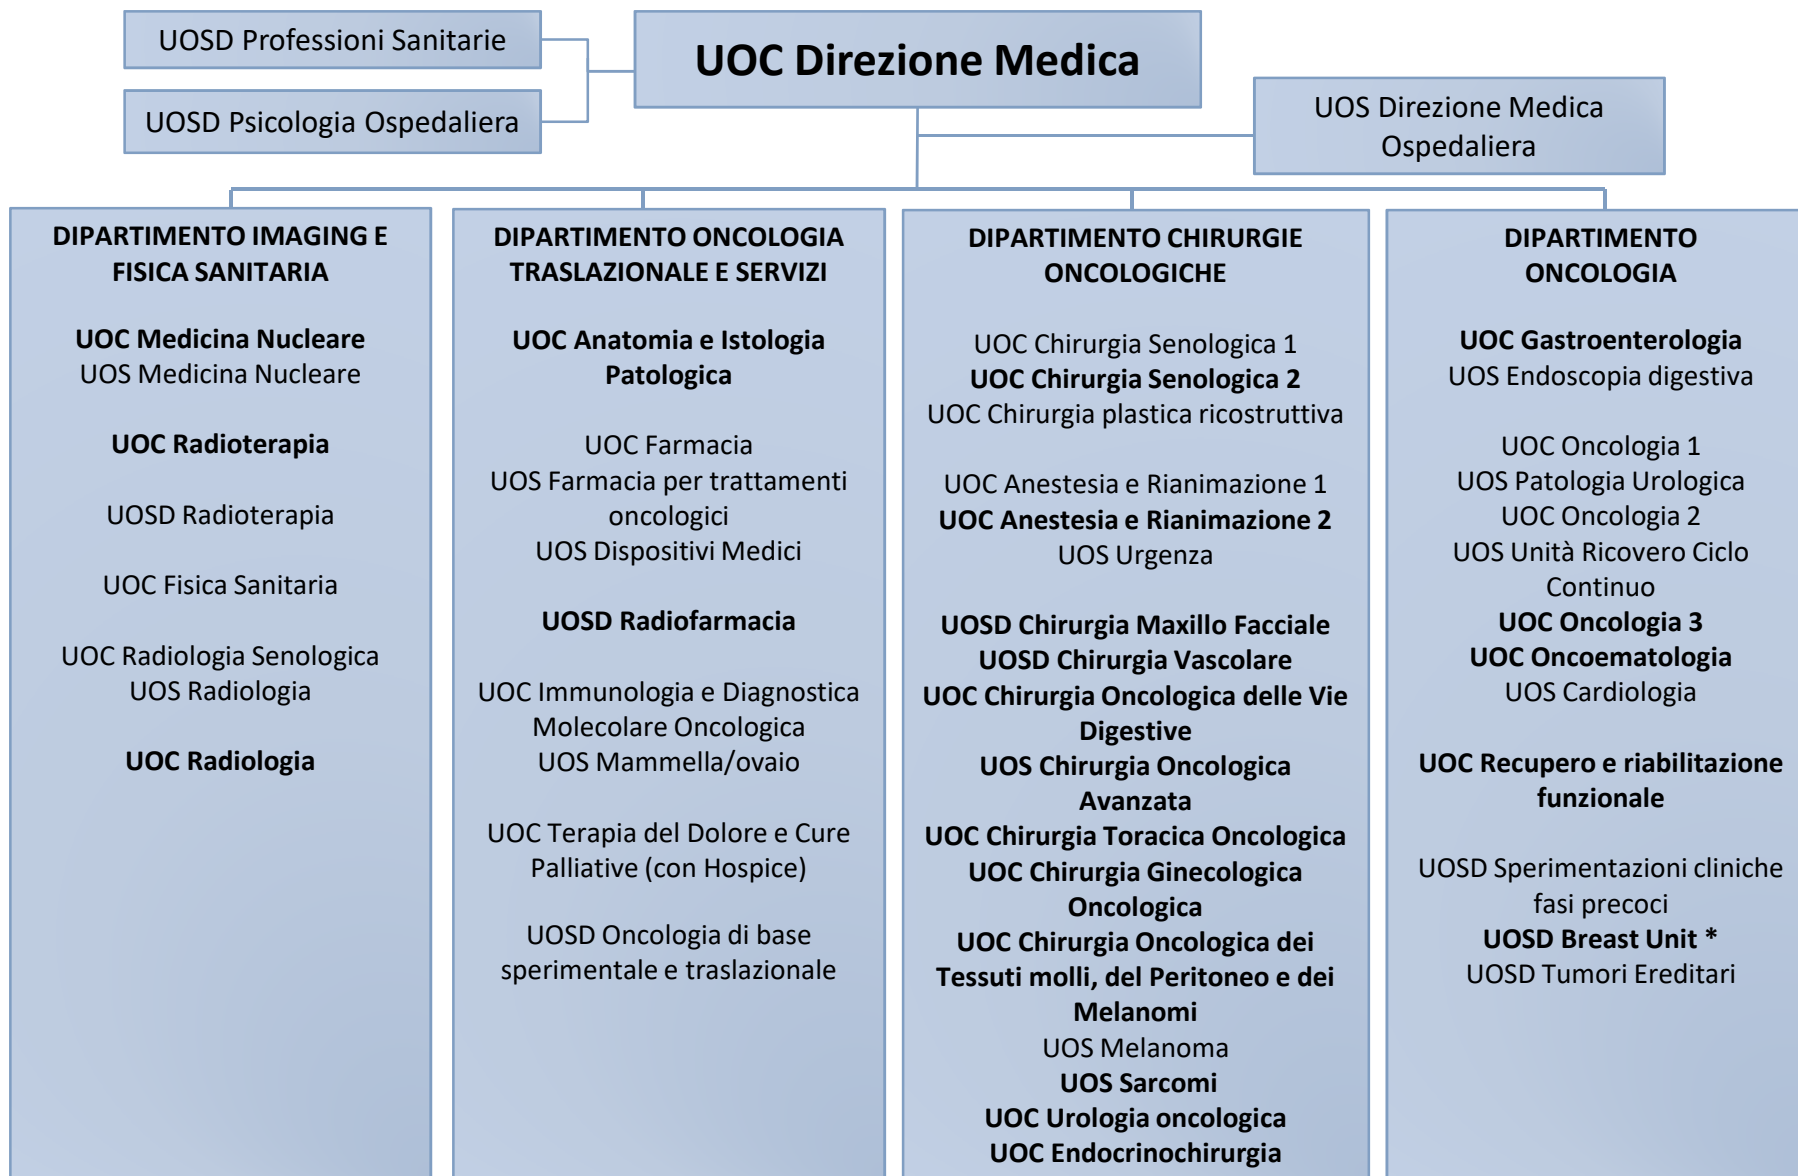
UOSD Professioni Sanitarie

UOSD Psicologia Ospedaliera

UOC Direzione Medica

UOS Direzione Medica Ospedaliera

DIPARTIMENTO IMAGING E FISICA SANITARIA

UOC Medicina Nucleare
UOS Medicina Nucleare

UOC Radioterapia

UOSD Radioterapia

UOC Fisica Sanitaria

UOC Radiologia Senologica
UOS Radiologia

UOC Radiologia

DIPARTIMENTO ONCOLOGIA TRASLAZIONALE E SERVIZI

UOC Anatomia e Istologia Patologica

UOC Farmacia
UOS Farmacia per trattamenti oncologici
UOS Dispositivi Medici

UOSD Radiofarmacia

UOC Immunologia e Diagnostica Molecolare Oncologica
UOS Mammella/ovaio

UOC Terapia del Dolore e Cure Palliative (con Hospice)

UOSD Oncologia di base sperimentale e traslazionale

DIPARTIMENTO CHIRURGIE ONCOLOGICHE

UOC Chirurgia Senologica 1
UOC Chirurgia Senologica 2
UOC Chirurgia plastica ricostruttiva

UOC Anestesia e Rianimazione 1
UOC Anestesia e Rianimazione 2
UOS Urgenza

UOSD Chirurgia Maxillo Facciale
UOSD Chirurgia Vascolare
UOC Chirurgia Oncologica delle Vie Digestive
UOS Chirurgia Oncologica Avanzata
UOC Chirurgia Toracica Oncologica
UOC Chirurgia Ginecologica Oncologica
UOC Chirurgia Oncologica dei Tessuti molli, del Peritoneo e dei Melanomi
UOS Melanoma
UOS Sarcomi
UOC Urologia oncologica
UOC Endocrinochirurgia

DIPARTIMENTO ONCOLOGIA

UOC Gastroenterologia
UOS Endoscopia digestiva

UOC Oncologia 1
UOS Patologia Urologica
UOC Oncologia 2
UOS Unità Ricovero Ciclo Continuo
UOC Oncologia 3
UOC Oncoematologia
UOS Cardiologia

UOC Recupero e riabilitazione funzionale

UOSD Sperimentazioni cliniche fasi precoci
UOSD Breast Unit *
UOSD Tumori Ereditari